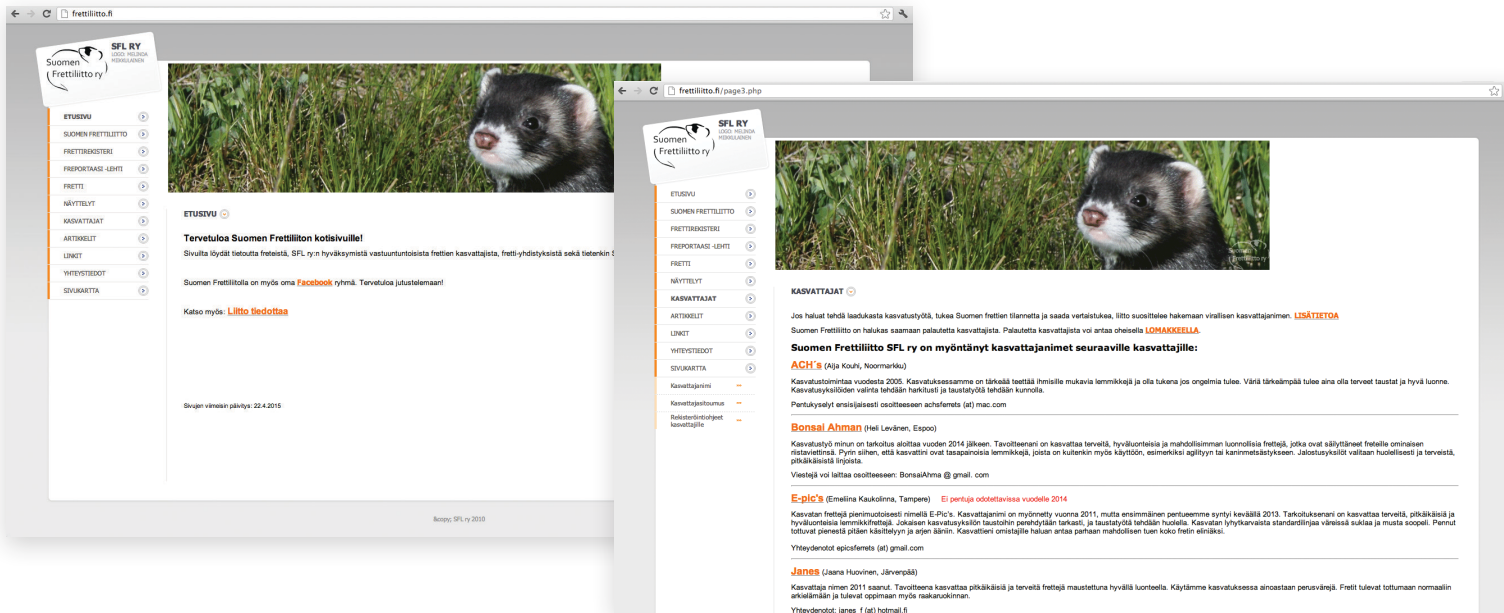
frettiliitto.fi

Suomen Frettiliitto ry
SFL RY
LOGO: MELINDA MIKKULAINEN

ETUSIVU
SUOMEN FRETTILIITTO
FRETTIREKISTERI
FREPORTAASI -LEHTI
FRETTI
NÄYTTELYT
KASVATTAJAT
ARTIKKELIT
LINKIT
YHTEYSTIEDOT
SIVUKARTTA

ETUSIVU

Tervetuloa Suomen Frettiliiton kotisivuille!

Sivuilta löydät tietoutta freteistä, SFL ry:n hyväksymistä vastuuntuntoisista frettien kasvattajista, fretti-yhdistyksistä sekä tietenkin S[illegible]

Suomen Frettiliitolla on myös oma Facebook ryhmä. Tervetuloa jutustelemaan!

Katso myös: Liitto tiedottaa

Sivujen viimeisin päivitys: 22.4.2015

©copy; SFL ry 2010

frettiliitto.fi/page3.php

Suomen Frettiliitto ry
SFL RY
LOGO: MELINDA MIKKULAINEN

ETUSIVU
SUOMEN FRETTILIITTO
FRETTIREKISTERI
FREPORTAASI -LEHTI
FRETTI
NÄYTTELYT
KASVATTAJAT
ARTIKKELIT
LINKIT
YHTEYSTIEDOT
SIVUKARTTA
Kasvattajanimi
Kasvattajasitoumus
Rekisteröintiohjeet kasvattajille

Suomen Frettiliitto ry

KASVATTAJAT

Jos haluat tehdä laadukasta kasvatustyötä, tukea Suomen frettien tilannetta ja saada vertaistukea, liitto suosittelee hakemaan virallisen kasvattajanimen. LISÄTIETOA

Suomen Frettiliitto on halukas saamaan palautetta kasvattajista. Palautetta kasvattajista voi antaa oheisella LOMAKKEELLA.

Suomen Frettiliitto SFL ry on myöntänyt kasvattajanimet seuraaville kasvattajille:

ACH´s (Aija Kouhi, Noormarkku)

Kasvatustoimintaa vuodesta 2005. Kasvatuksessamme on tärkeää teettää ihmisille mukavia lemmikkejä ja olla tukena jos ongelmia tulee. Väriä tärkeämpää tulee aina olla terveet taustat ja hyvä luonne. Kasvatusyksilöiden valinta tehdään harkitusti ja taustatyötä tehdään kunnolla.

Pentukyselyt ensisijaisesti osoitteeseen achsferrets (at) mac.com

Bonsai Ahman (Heli Levänen, Espoo)

Kasvatustyö minun on tarkoitus aloittaa vuoden 2014 jälkeen. Tavoitteenani on kasvattaa terveitä, hyväluonteisia ja mahdollisimman luonnollisia frettejä, jotka omaavat säilyttäneet fretteille ominaisen riistavietinsä. Pyrin siihen, että kasvattini ovat tasapainoisia lemmikkejä, joista on kuitenkin myös käyttöön, esimerkiksi agilityyn tai kaninmetsästykseen. Jalostusyksilöt valitaan huolellisesti ja terveistä, pitkäikäisistä linjoista.

Viestejä voi laittaa osoitteeseen: BonsaiAhma @ gmail. com

E-pic's (Emeliina Kaukolinna, Tampere) Ei pentuja odotettavissa vuodelle 2014

Kasvatan frettejä pienimuotoisesti nimellä E-Pic's. Kasvattajanimi on myönnetty vuonna 2011, mutta ensimmäinen pentueemme syntyi keväällä 2013. Tarkoituksenani on kasvattaa terveitä, pitkäikäisiä ja hyväluonteisia lemmikkifrettejä. Jokaisen kasvatusyksilön taustoihin perehdytään tarkasti, ja taustatyötä tehdään huolella. Kasvatan lyhytkarvaista standardilinjaa väreissä suklaa ja musta soopeli. Pennut tottuvat pienestä pitäen käsittelyyn ja arjen ääniin. Kasvattieni omistajille haluan antaa parhaan mahdollisen tuen koko fretin eliniäksi.

Yhteydenotot epicsferrets (at) gmail.com

Janes (Jaana Huovinen, Järvenpää)

Kasvattaja nimen 2011 saanut. Tavoitteena kasvattaa pitkäikäisiä ja terveitä frettejä maustettuna hyvällä luonteella. Käytämme kasvatuksessa ainoastaan perusvärejä. Fretit tulevat tottumaan normaaliin arkielämään ja tulevat oppimaan myös raakaruokinnan.

Yhteydenotot: janes_f (at) hotmail.fi